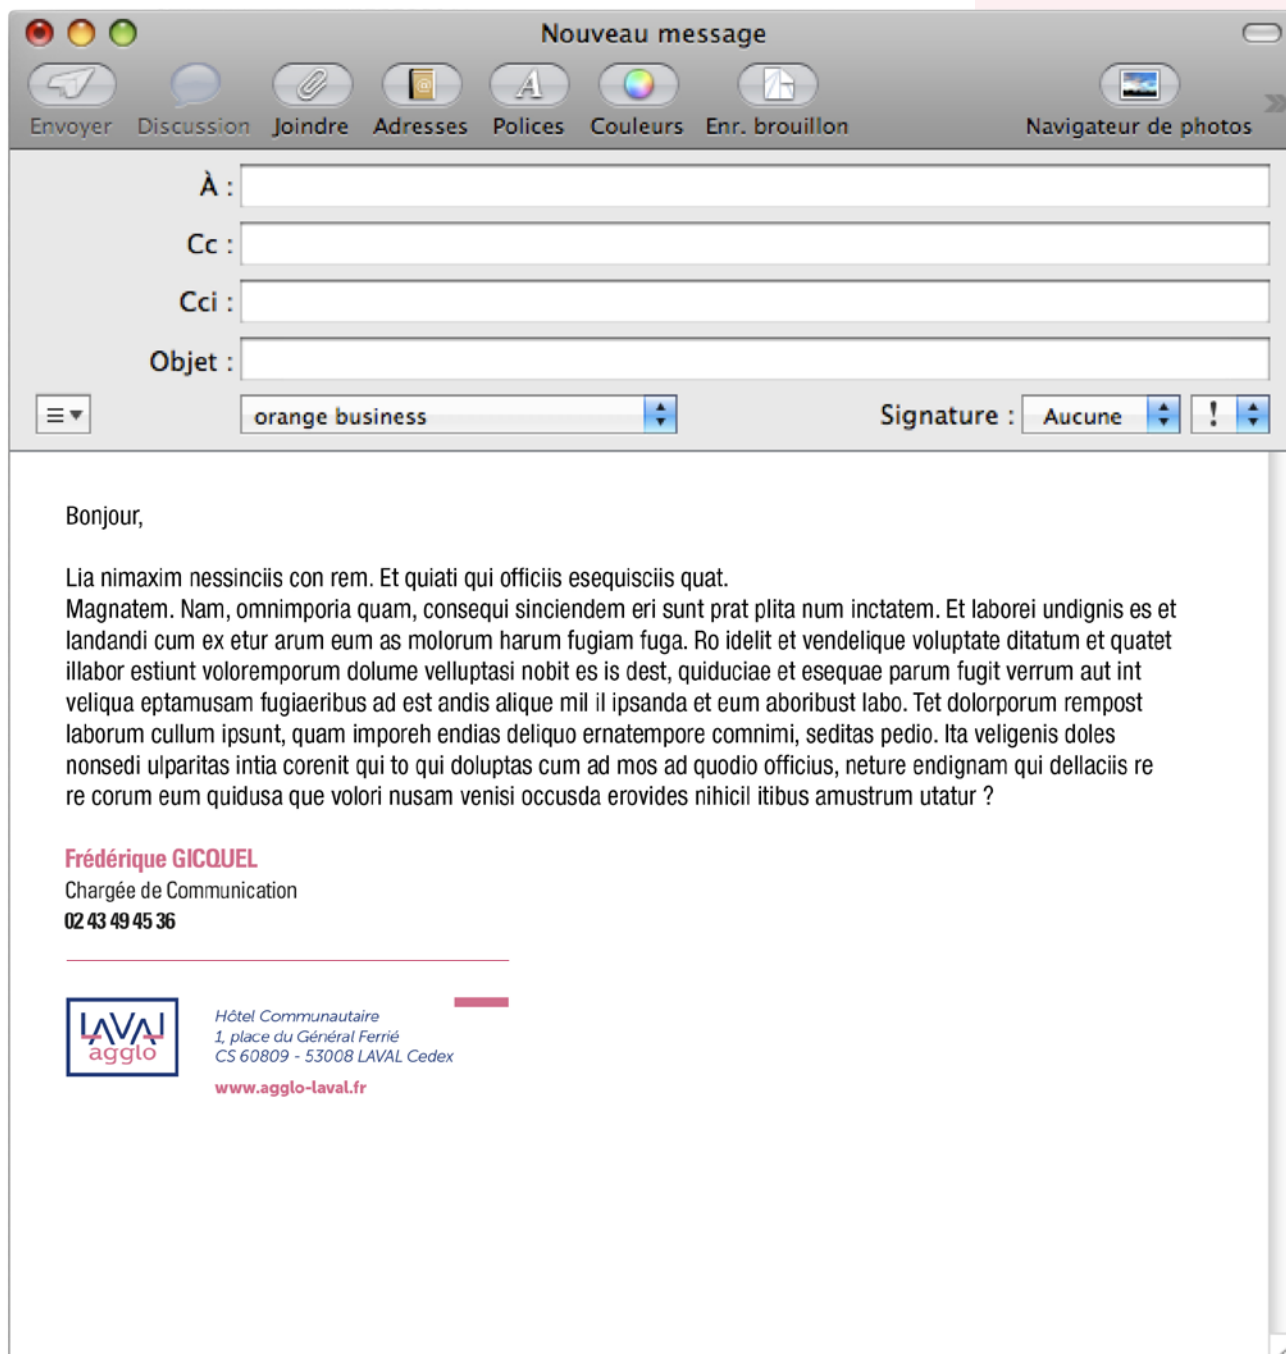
Nouveau message

Envoyer Discussion Joindre Adresses Polices Couleurs Enr. brouillon Navigateur de photos

À :

Cc :

Cci :

Objet :

orange business

Signature : Aucune !

Bonjour,

Lia nimaxim nessinciis con rem. Et quiati qui officiis esequisciis quat.
Magnatem. Nam, omnimporia quam, consequi sinciendem eri sunt prat plita num inctatem. Et laborei undignis es et landandi cum ex etur arum eum as molorum harum fugiam fuga. Ro idelit et vendelique voluptate ditatum et quatet illabor estiunt voloremporum dolume velluptasi nobit es is dest, quiduciae et esequae parum fugit verrum aut int veliqua eptamusam fugiaeribus ad est andis alique mil il ipsanda et eum aboribust labo. Tet dolorporum rempost laborum cullum ipsunt, quam imporeh endias deliquo ernatempore comnimi, seditas pedio. Ita veligenis doles nonsedi ulparitas intia corenit qui to qui doluptas cum ad mos ad quodio officius, neture endignam qui dellaciis re re corum eum quidusa que volori nusam venisi occusda erovides nihicil itibus amustrum utatur ?

Frédérique GICQUEL
Chargée de Communication
02 43 49 45 36

LAVAL agglo

Hôtel Communautaire
1, place du Général Ferrié
CS 60809 - 53008 LAVAL Cedex
www.agglo-laval.fr